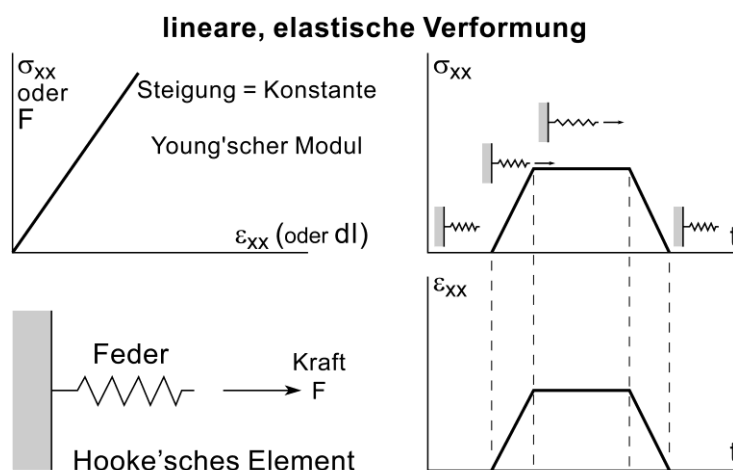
lineare, elastische Verformung

$\sigma_{xx}$ oder F

Steigung = Konstante

Young'scher Modul

$\varepsilon_{xx}$ (oder dl)

Feder

Kraft F

Hooke'sches Element

$\sigma_{xx}$

t

$\varepsilon_{xx}$

t